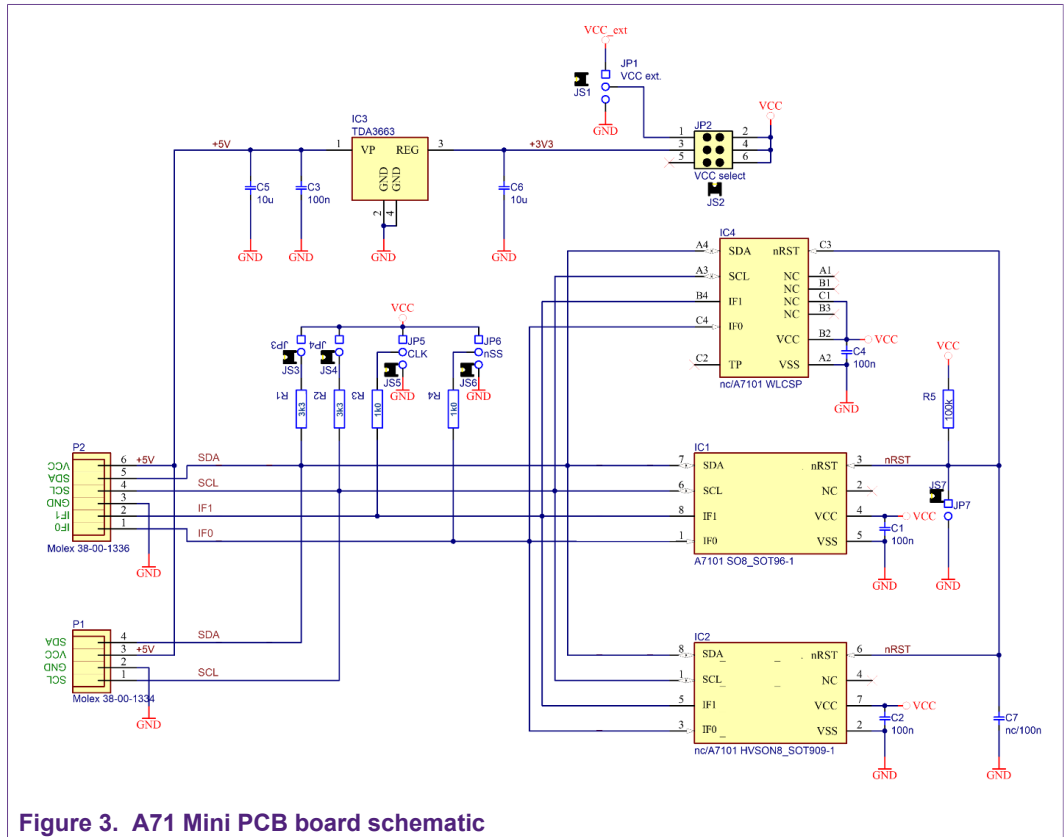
VCC_ext
JP1
VCC ext.
JS1
GND
VCC
JP2
1 2
3 4
5 6
VCC select
JS2
IC3
TDA3663
+5V
1
VP
REG
3
+3V3
GND
GND
2 4
C5
10u
C3
100n
C6
10u
GND
GND
GND
GND
IC4
A4
SDA
nRST
C3
A3
SCL
NC
A1
NC
B1
B4
IF1
NC
C1
NC
B3
C4
IF0
VCC
B2
VCC
C4
100n
C2
TP
VSS
A2
nc/A7101 WLCSP
GND
VCC
JP3
JP4
JP5
CLK
JP6
nSS
JS3
JS4
JS5
JS6
GND
GND
R1
3k3
R2
3k3
R3
1k0
R4
1k0
VCC
R5
100k
P2
VCC
SDA
SCL
GND
IF1
IF0
6
+5V
5
4
3
2
1
SDA
SCL
IF1
IF0
Molex 38-00-1336
GND
IC1
7
SDA
nRST
3
nRST
6
SCL
NC
2
8
IF1
VCC
4
C1
VCC
1
IF0
VSS
5
100n
A7101 SO8_SOT96-1
JS7
JP7
GND
GND
P1
SDA
VCC
GND
SCL
4
3
+5V
2
1
SDA
SCL
Molex 38-00-1334
GND
IC2
8
SDA_
nRST
6
nRST
1
SCL_
NC
4
5
IF1
VCC
7
VCC
C2
3
IF0_
VSS
2
100n
nc/A7101 HVSON8_SOT909-1
GND
C7
nc/100n
GND
Figure 3. A71 Mini PCB board schematic